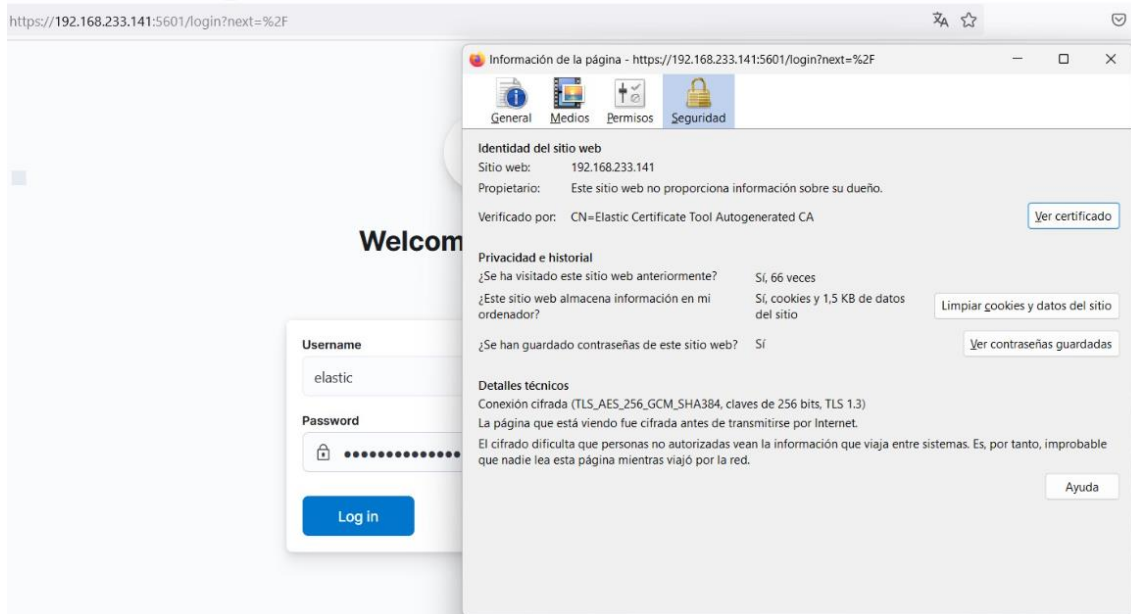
https://192.168.233.141:5601/login?next=%2F

Welcom

Username
elastic
Password
••••••••••••••
Log in

Información de la página - https://192.168.233.141:5601/login?next=%2F

General Medios Permisos Seguridad

Identidad del sitio web
Sitio web: 192.168.233.141
Propietario: Este sitio web no proporciona información sobre su dueño.
Verificado por: CN=Elastic Certificate Tool Autogenerated CA
Ver certificado

Privacidad e historial
¿Se ha visitado este sitio web anteriormente? Sí, 66 veces
¿Este sitio web almacena información en mi ordenador? Sí, cookies y 1,5 KB de datos del sitio
Limpiar cookies y datos del sitio
¿Se han guardado contraseñas de este sitio web? Sí
Ver contraseñas guardadas

Detalles técnicos
Conexión cifrada (TLS_AES_256_GCM_SHA384, claves de 256 bits, TLS 1.3)
La página que está viendo fue cifrada antes de transmitirse por Internet.
El cifrado dificulta que personas no autorizadas vean la información que viaja entre sistemas. Es, por tanto, improbable que nadie lea esta página mientras viajó por la red.

Ayuda